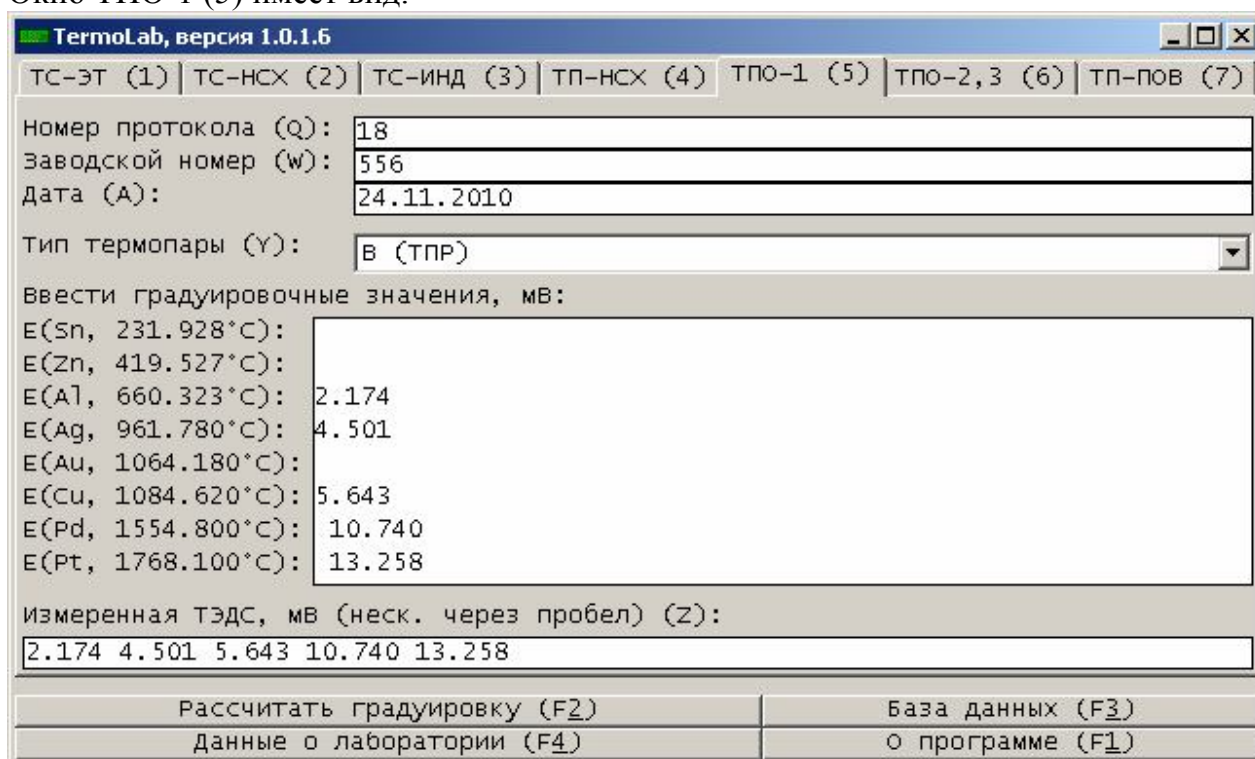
Окно ТПО-1 (5) имеет вид:

TermoLab, версия 1.0.1.6

ТС-ЭТ (1) | ТС-НСХ (2) | ТС-инд (3) | ТП-НСХ (4) | ТПО-1 (5) | ТПО-2,3 (6) | ТП-пов (7)

Номер протокола (Q): 18
Заводской номер (W): 556
Дата (A): 24.11.2010

Тип термопары (Y): B (ТПР)

Ввести градуировочные значения, мВ:
E(Sn, 231.928°C):
E(Zn, 419.527°C):
E(Al, 660.323°C): 2.174
E(Ag, 961.780°C): 4.501
E(Au, 1064.180°C):
E(Cu, 1084.620°C): 5.643
E(Pd, 1554.800°C): 10.740
E(Pt, 1768.100°C): 13.258

Измеренная ТЭДС, мВ (неск. через пробел) (Z):
2.174 4.501 5.643 10.740 13.258

Рассчитать градуировку (F2)
База данных (F3)
Данные о лаборатории (F4)
О программе (F1)